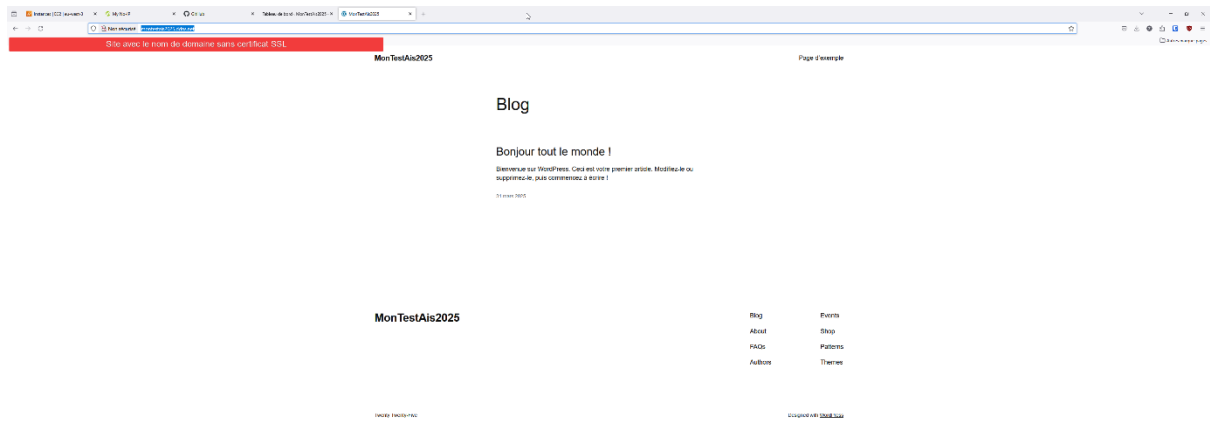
Instances | EC2 | eu-west-3 × My No-IP × GitHub × Tableau de bord · MonTestAis2025 × MonTestAis2025 × +

Non sécurisé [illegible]

Site avec le nom de domaine sans certificat SSL

MonTestAis2025

Page d'exemple

Blog

Bonjour tout le monde !

Bienvenue sur WordPress. Ceci est votre premier article. Modifiez-le ou supprimez-le, puis commencez à écrire !

31 mars 2025

MonTestAis2025

Blog
About
FAQs
Authors

Events
Shop
Patterns
Themes

Twenty Twenty-Five

Designed with WordPress